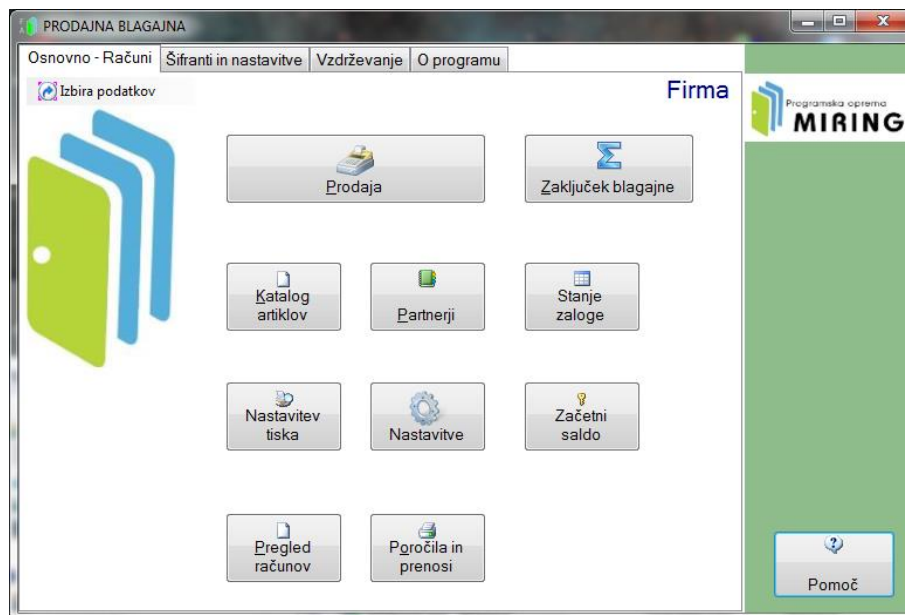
PRODAJNA BLAGAJNA

Osnovno - Računi | Šifranti in nastavitve | Vzdrževanje | O programu

Izbira podatkov

Firma

Programska oprema
MIRING

Prodaja

Zaključek blagajne

Katalog artiklov

Partnerji

Stanje zaloge

Nastavitev tiska

Nastavitve

Začetni saldo

Pregled računov

Poročila in prenosi

Pomoč